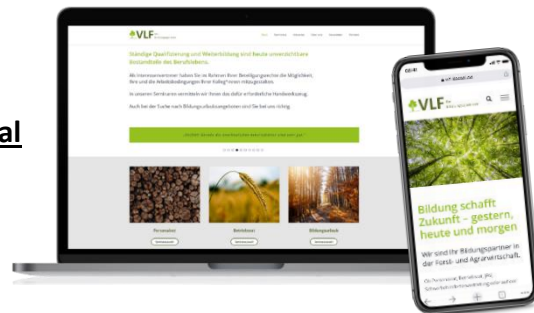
al

VLF

Ständige Qualifizierung und Weiterbildung sind heute unverzichtbare Bestandteile des Berufslebens.

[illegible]

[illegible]

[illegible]

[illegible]

Personalwe
Betriebswi
Bildungsurlaub

VLF

Bildung schafft Zukunft – gestern, heute und morgen

Wir sind Ihr Bildungspartner in der Forst- und Agrarwirtschaft.

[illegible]